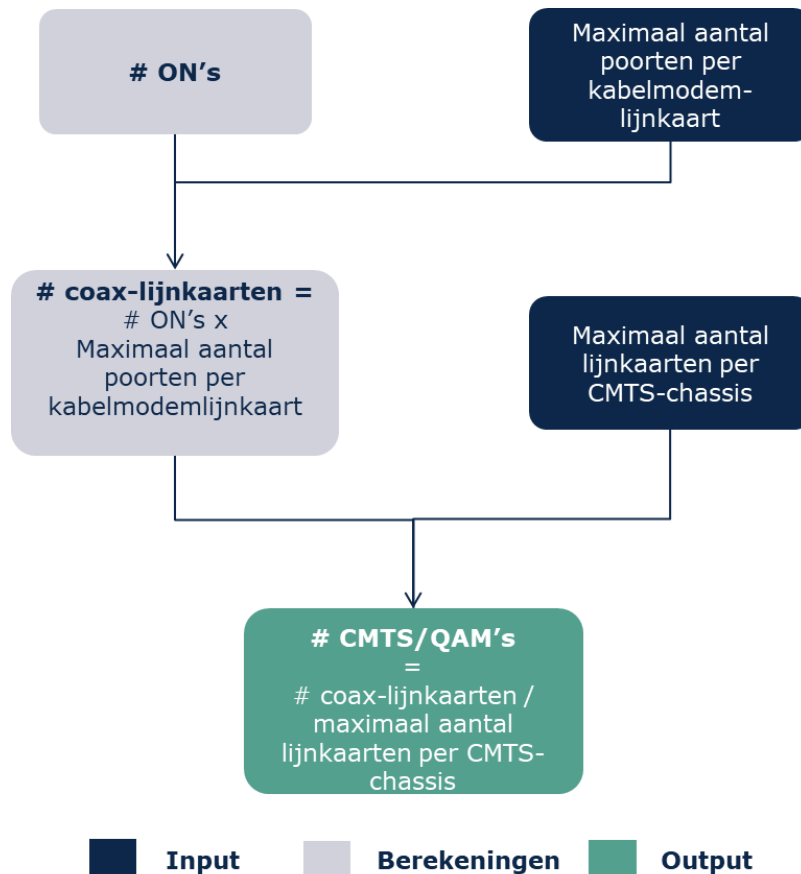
# ON’s

Maximaal aantal poorten per kabelmodem-lijnkaart

# coax-lijnkaarten =
# ON’s x
Maximaal aantal poorten per kabelmodemlijnkaart

Maximaal aantal lijnkaarten per CMTS-chassis

# CMTS/QAM’s
=
# coax-lijnkaarten / maximaal aantal lijnkaarten per CMTS-chassis

Input Berekeningen Output